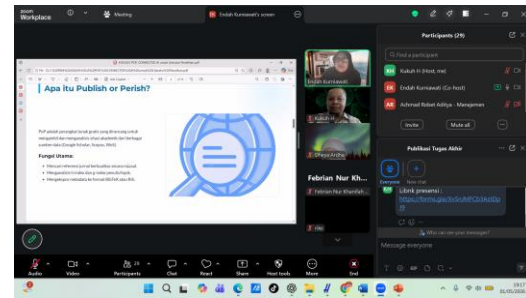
zoom Workplace

Meeting

Endah Kurniawati's screen

Apa itu Publish or Perish?

PoP adalah perangkat lunak gratis yang dirancang untuk mengambil dan menganalisis sitasi akademik dari berbagai sumber data (Google Scholar, Scopus, WoS).

Fungsi Utama:

Endah Kurniawati

Kukuh H

Febrian Nur Kh...

Febrian Nur Khanifah...

Participants (29)

Find a participant

KH Kukuh H (Host, me)

EK Endah Kurniawati (Co-host)

AR Achmad Robet Aditya - Manajemen

Invite

Mute all

Publikasi Tugas Akhir

Everyone

Link presensi :
https://forms.gle/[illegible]

Who can see your messages?

Message everyone

Audio

Video

Participants 29

Chat

React

Share

Host tools

More

End

09:57
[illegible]